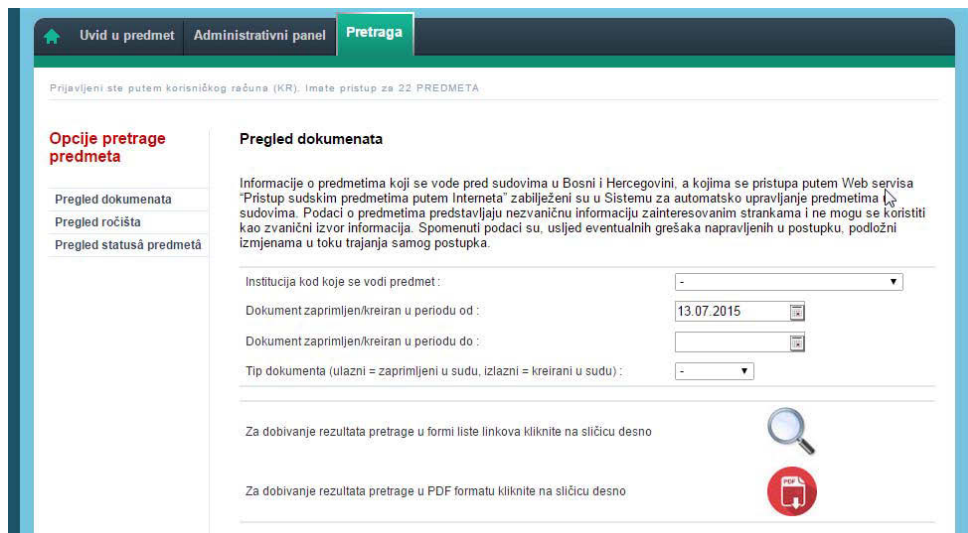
Uvid u predmet | Administrativni panel | Pretraga

Prijavljeni ste putem korisničkog računa (KR). Imate pristup za 22 PREDMETA

Opcije pretrage predmeta

Pregled dokumenata
Pregled ročišta
Pregled statusâ predmetâ

Pregled dokumenata

Informacije o predmetima koji se vode pred sudovima u Bosni i Hercegovini, a kojima se pristupa putem Web servisa "Pristup sudskim predmetima putem Interneta" zabilježeni su u Sistemu za automatsko upravljanje predmetima u sudovima. Podaci o predmetima predstavljaju nezvaničnu informaciju zainteresovanim strankama i ne mogu se koristiti kao zvanični izvor informacija. Spomenuti podaci su, uslijed eventualnih grešaka napravljenih u postupku, podložni izmjenama u toku trajanja samog postupka.

Institucija kod koje se vodi predmet : -
Dokument zaprimljen/kreiran u periodu od : 13.07.2015
Dokument zaprimljen/kreiran u periodu do :
Tip dokumenta (ulazni = zaprimljeni u sudu, izlazni = kreirani u sudu) : -

Za dobivanje rezultata pretrage u formi liste linkova kliknite na sličicu desno

Za dobivanje rezultata pretrage u PDF formatu kliknite na sličicu desno

PDF